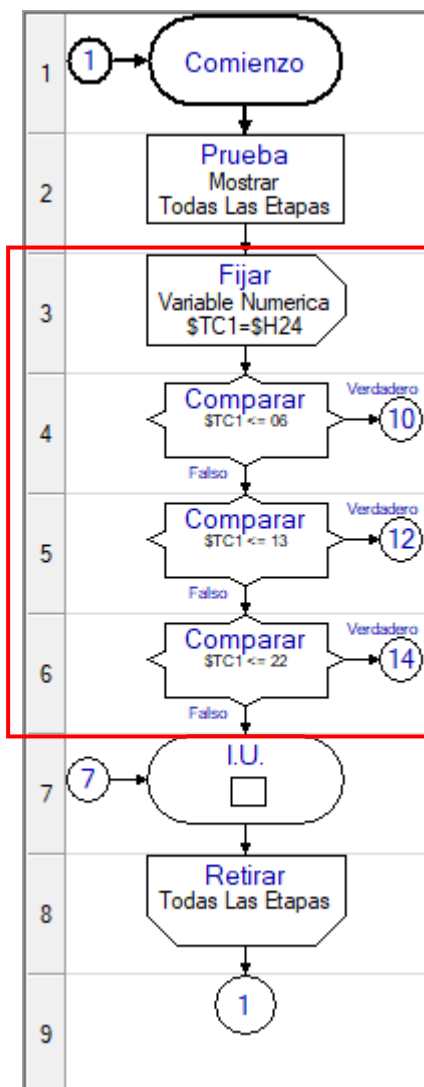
1
1
Comienzo

2
Prueba
Mostrar
Todas Las Etapas

3
Fijar
Variable Numerica
$TC1=$H24

4
Comparar
$TC1 <= 06
Verdadero
10
Falso

5
Comparar
$TC1 <= 13
Verdadero
12
Falso

6
Comparar
$TC1 <= 22
Verdadero
14
Falso

7
7
I.U.

8
Retirar
Todas Las Etapas

9
1